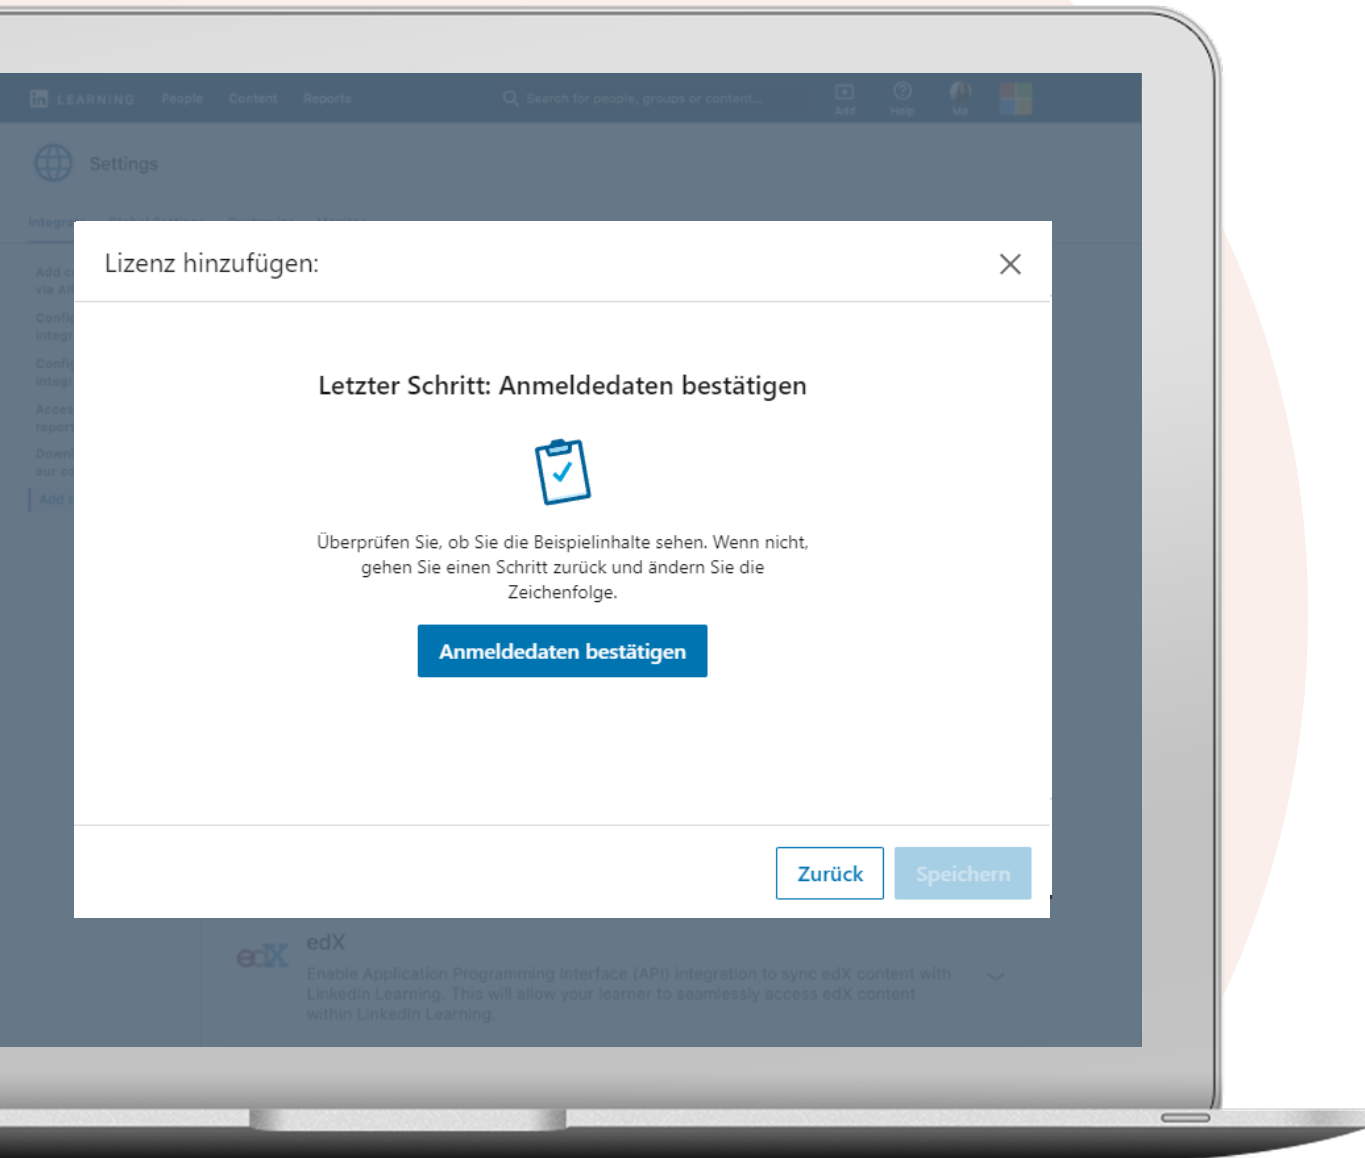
in LEARNING People Content Reports

Search for people, groups or content...

Add Help Me

Settings

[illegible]

Lizenz hinzufügen:

Letzter Schritt: Anmeldedaten bestätigen

Überprüfen Sie, ob Sie die Beispielinhalte sehen. Wenn nicht, gehen Sie einen Schritt zurück und ändern Sie die Zeichenfolge.

Anmeldedaten bestätigen

Zurück

Speichern

edX

edX

Enable Application Programming Interface (API) integration to sync edX content with Linkedin Learning. This will allow your learner to seamlessly access edX content within Linkedin Learning.